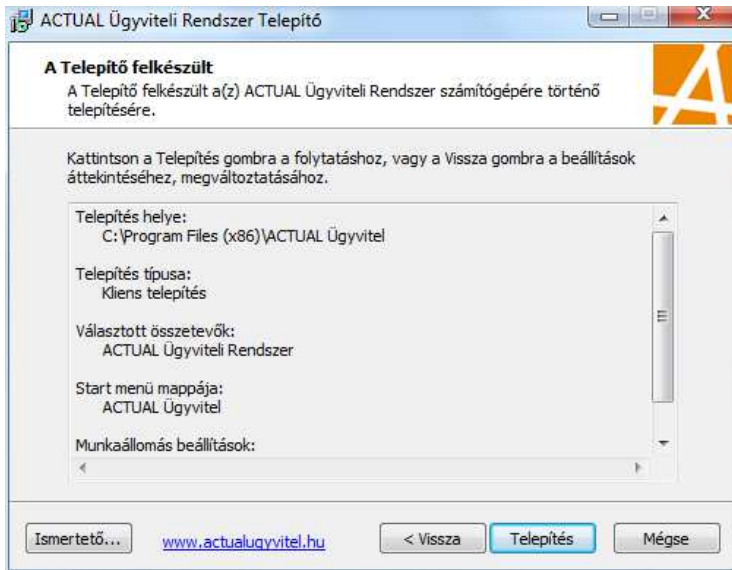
ACTUAL Ügyviteli Rendszer Telepítő

A Telepítő felkészült
A Telepítő felkészült a(z) ACTUAL Ügyviteli Rendszer számítógépére történő telepítésére.

Kattintson a Telepítés gombra a folytatáshoz, vagy a Vissza gombra a beállítások áttekintéséhez, megváltoztatásához.

Telepítés helye:
C:\Program Files (x86)\ACTUAL Ügyvitel

Telepítés típusa:
Kliens telepítés

Választott összetevők:
ACTUAL Ügyviteli Rendszer

Start menü mappája:
ACTUAL Ügyvitel

Munkaállomás beállítások:

Ismertető... www.actualugyvitel.hu < Vissza Telepítés Mégse